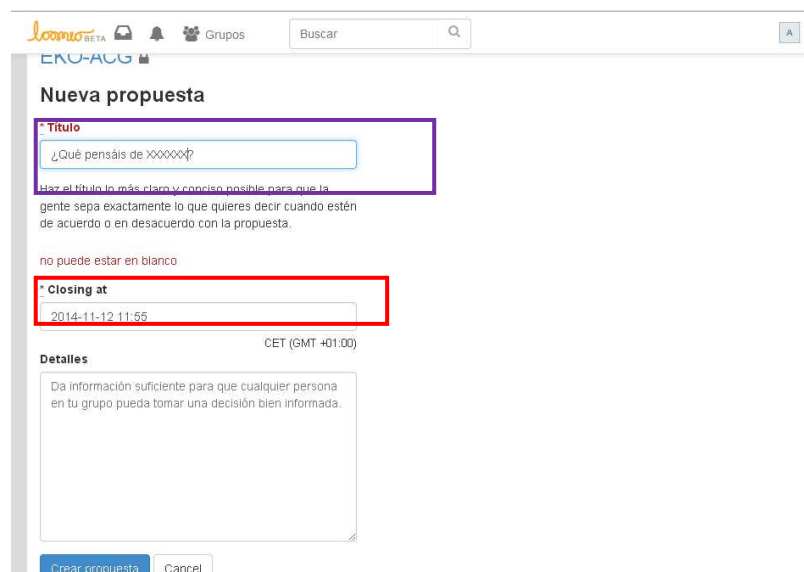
loomio BETA Grupos Buscar A

EKO-ACG

Nueva propuesta

* Título

¿Qué pensáis de XXXXXX?

Haz el título lo más claro y conciso posible para que la gente sepa exactamente lo que quieres decir cuando estén de acuerdo o en desacuerdo con la propuesta.

no puede estar en blanco

* Closing at

2014-11-12 11:55

CET (GMT +01:00)

Detalles

Da información suficiente para que cualquier persona en tu grupo pueda tomar una decisión bien informada.

Crear propuesta Cancel